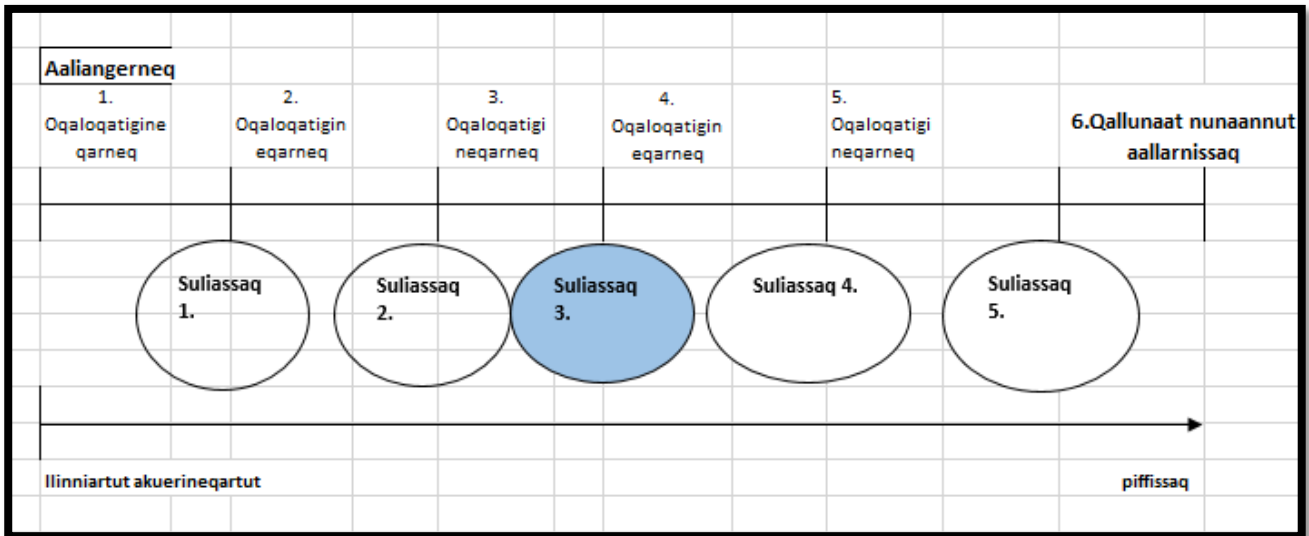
Aaliangerneq

1. Oqaloqatigine qarneq

2. Oqaloqatigin eqarneq

3. Oqaloqatigi neqarneq

4. Oqaloqatigin eqarneq

5. Oqaloqatigi neqarneq

6.Qallunaat nunaannut aallarnissaq

Suliassaq 1.

Suliassaq 2.

Suliassaq 3.

Suliassaq 4.

Suliassaq 5.

Ilinniartut akuerineqartut

piffissaq